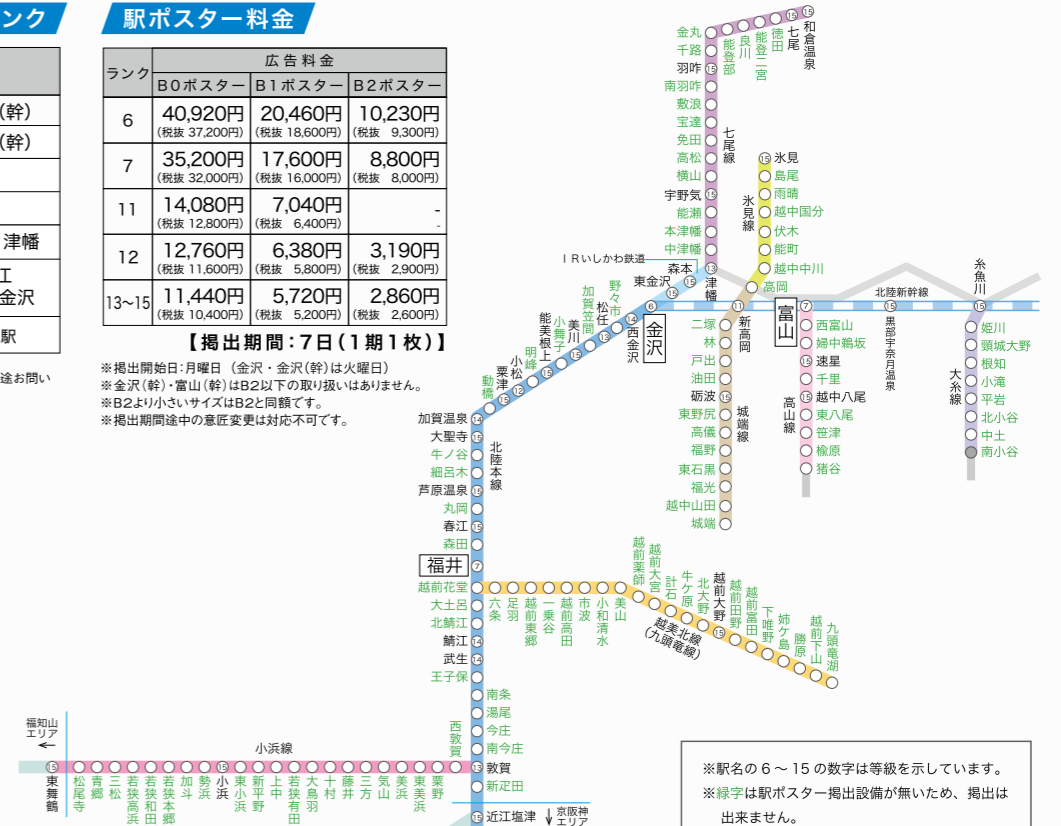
ンク

駅ポスター料金

(幹)
(幹)
津幡
江
金沢
駅
途お問い

| ランク | 広告料金 B0ポスター | B1ポスター | B2ポスター |
|---|---|---|---|
| 6 | 40,920円 (税抜 37,200円) | 20,460円 (税抜 18,600円) | 10,230円 (税抜 9,300円) |
| 7 | 35,200円 (税抜 32,000円) | 17,600円 (税抜 16,000円) | 8,800円 (税抜 8,000円) |
| 11 | 14,080円 (税抜 12,800円) | 7,040円 (税抜 6,400円) | - |
| 12 | 12,760円 (税抜 11,600円) | 6,380円 (税抜 5,800円) | 3,190円 (税抜 2,900円) |
| 13~15 | 11,440円 (税抜 10,400円) | 5,720円 (税抜 5,200円) | 2,860円 (税抜 2,600円) |

【掲出期間:7日(1期1枚)】

※掲出開始日:月曜日(金沢・金沢(幹)は火曜日)
※金沢(幹)・富山(幹)はB2以下の取り扱いはありません。
※B2より小さいサイズはB2と同額です。
※掲出期間途中の意匠変更は対応不可です。

和倉温泉 七尾 徳田 能登二宮 良川 能登部 金丸 千路 羽咋 南羽咋 敷浪 宝達 免田 高松 横山 宇野気 能瀬 本津幡 中津幡 七尾線 津幡 森本 IRいしかわ鉄道 東金沢 金沢 西金沢 野々市 加賀笠間 松任 美川 小舞子 能美根上 明峰 小松 粟津 動橋 加賀温泉 大聖寺 牛ノ谷 細呂木 芦原温泉 丸岡 春江 森田 北陸本線 福井 越前花堂 大土呂 北鯖江 鯖江 武生 王子保 南条 湯尾 今庄 南今庄 西敦賀 敦賀 新疋田 近江塩津 京阪神エリア

氷見 島尾 雨晴 越中国分 伏木 能町 越中中川 高岡 氷見線 二塚 林 戸出 油田 砺波 東野尻 高儀 福野 東石黒 福光 越中山田 城端 新高岡 城端線 富山 西富山 婦中鵜坂 速星 千里 越中八尾 東八尾 笹津 楡原 猪谷 高山線 北陸新幹線 黒部宇奈月温泉 糸魚川 姫川 頸城大野 根知 小滝 平岩 北小谷 中土 南小谷 大糸線

六条 足羽 越前東郷 一乗谷 越前高田 市波 小和清水 美山 越前薬師 越前大宮 計石 牛ケ原 北大野 越前大野 越前田野 越前富田 下唯野 柿ケ島 勝原 越前下山 九頭竜湖 越美北線(九頭竜線)

福知山エリア 小浜線 東舞鶴 松尾寺 青郷 三松 若狭高浜 若狭和田 若狭本郷 加斗 勢浜 小浜 東小浜 新平野 上中 若狭有田 大鳥羽 十村 藤井 三方 気山 美浜 東美浜 粟野

※駅名の6~15の数字は等級を示しています。
※緑字は駅ポスター掲出設備が無いため、掲出は出来ません。